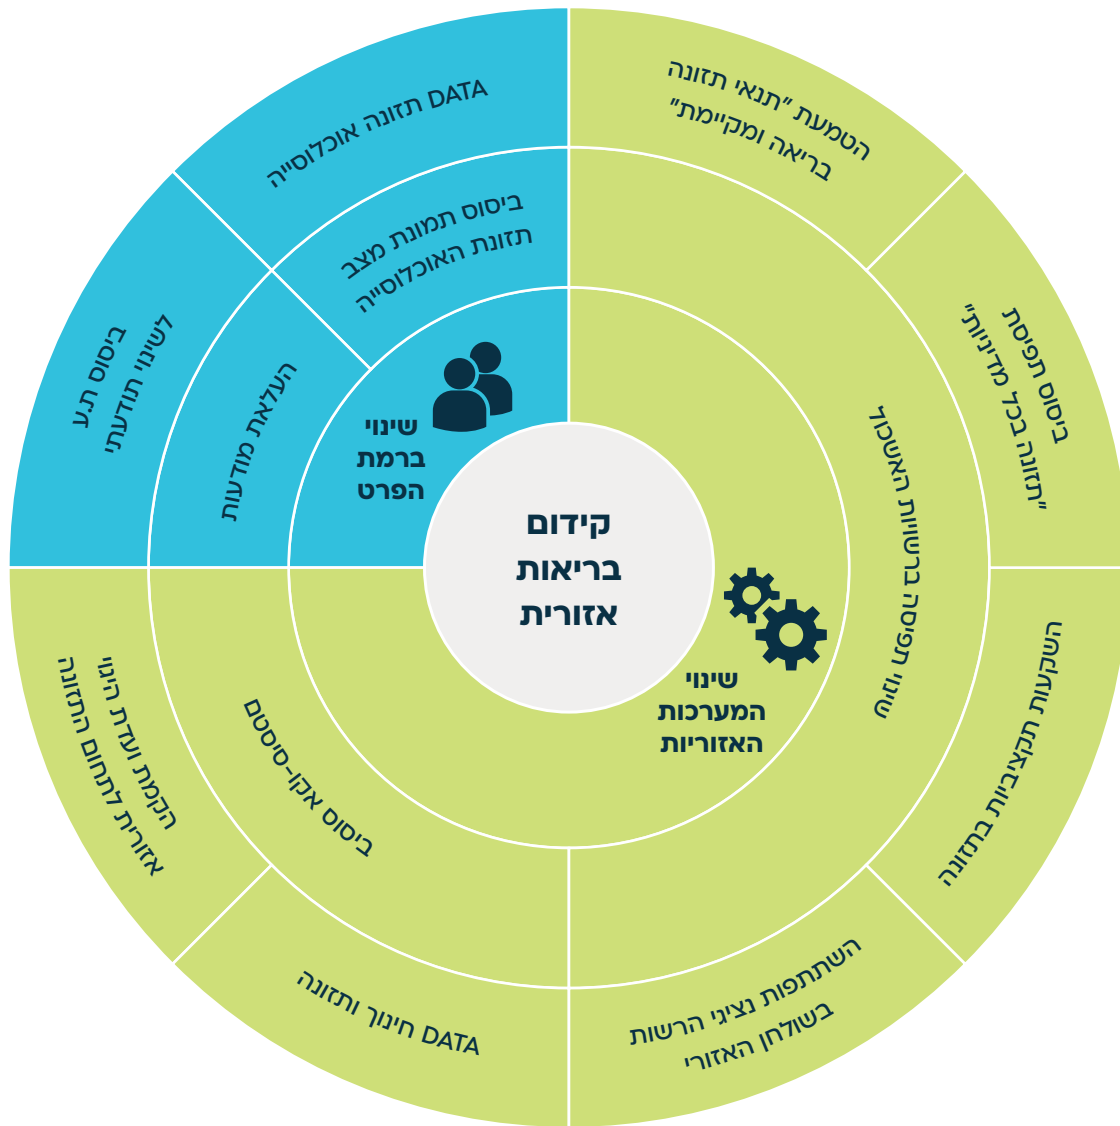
קידום בריאות אזורית

שינוי ברמת הפרט

שינוי המערכות האזוריות

DATA תזונה אוכלוסייה

ביסוס תמונת מצב תזונת האוכלוסייה

ביסוס ת.ע לשינוי תודעתי

העלאת מודעות

הטמעת "תנאי תזונה בריאה ומקיימת"

ביסוס תפיסת "תזונה בכל מדיניות"

חיזוק ביסוס בר-קיימות האשכול

השקעות תקציביות בתזונה

השתתפות נציגי הרשות בשולחן האזורי

DATA חינוך ותזונה

ביסוס אקו-סיסטם

הקמת ועדת היגוי אזורית לתחום התזונה